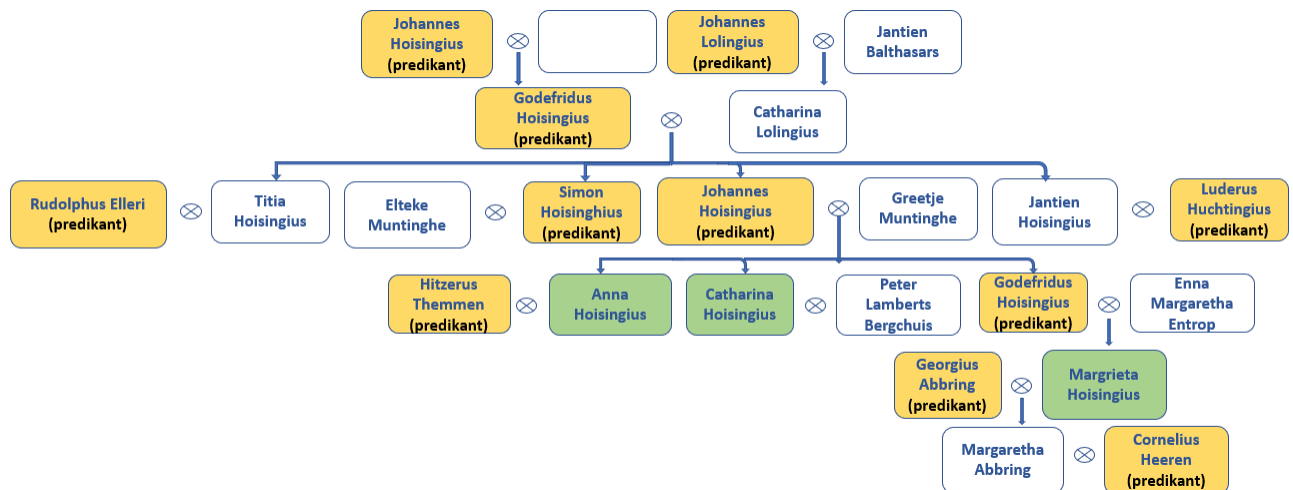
Johannes Hoisingius (predikant) $\otimes$

Johannes Lolingius (predikant) $\otimes$ Jantien Balthasars

Godefridus Hoisingius (predikant) $\otimes$ Catharina Lolingius

Rudolphus Elleri (predikant) $\otimes$ Titia Hoisingius

Elteke Muntinghe $\otimes$ Simon Hoisinghius (predikant)

Johannes Hoisingius (predikant) $\otimes$ Greetje Muntinghe

Jantien Hoisingius $\otimes$ Luderus Huchtingius (predikant)

Hitzerus Themmen (predikant) $\otimes$ Anna Hoisingius

Catharina Hoisingius $\otimes$ Peter Lamberts Bergchuis

Godefridus Hoisingius (predikant) $\otimes$ Enna Margaretha Entrop

Georgius Abbring (predikant) $\otimes$ Margrieta Hoisingius

Margaretha Abbring $\otimes$ Cornelius Heeren (predikant)